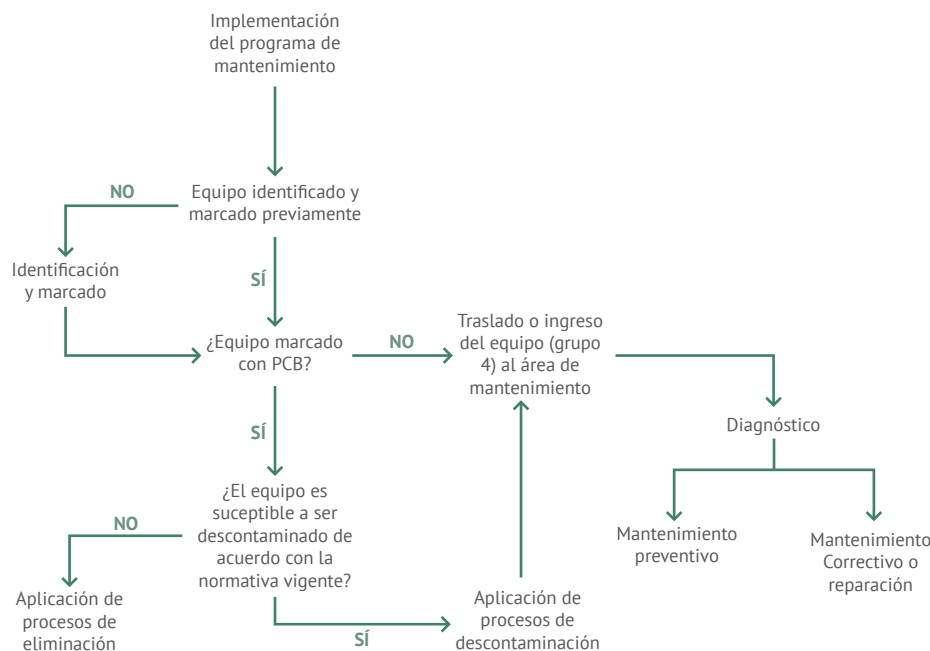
Implementación del programa de mantenimiento

Equipo identificado y marcado previamente

NO

Identificación y marcado

SÍ

¿Equipo marcado con PCB?

NO

Traslado o ingreso del equipo (grupo 4) al área de mantenimiento

Diagnóstico

Mantenimiento preventivo

Mantenimiento Correctivo o reparación

SÍ

¿El equipo es susceptible a ser descontaminado de acuerdo con la normativa vigente?

NO

Aplicación de procesos de eliminación

SÍ

Aplicación de procesos de descontaminación